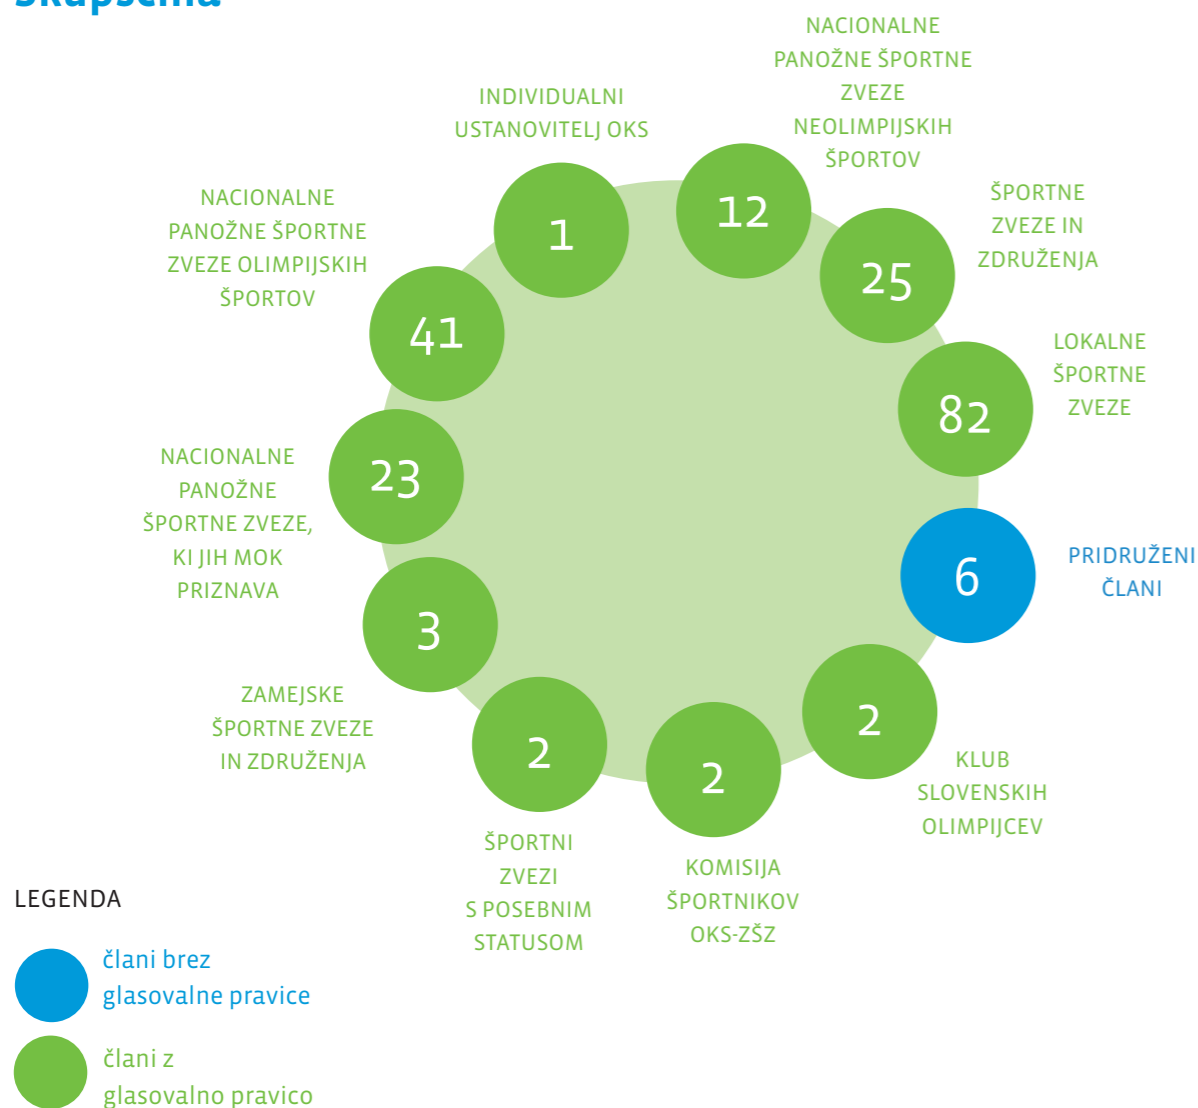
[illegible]

INDIVIDUALNI USTANOVITELJ OKS
1

NACIONALNE PANOŽNE ŠPORTNE ZVEZE NEOLIMPIJSKIH ŠPORTOV
12

ŠPORTNE ZVEZE IN ZDRUŽENJA
25

LOKALNE ŠPORTNE ZVEZE
82

PRIDRUŽENI ČLANI
6

KLUB SLOVENSKIH OLIMPIJCEV
2

KOMISIJA ŠPORTNIKOV OKS-ZŠZ
2

ŠPORTNI ZVEZI S POSEBNIM STATUSOM
2

ZAMEJSKE ŠPORTNE ZVEZE IN ZDRUŽENJA
3

NACIONALNE PANOŽNE ŠPORTNE ZVEZE, KI JIH MOK PRIZNAVA
23

NACIONALNE PANOŽNE ŠPORTNE ZVEZE OLIMPIJSKIH ŠPORTOV
41

LEGENDA

člani brez glasovalne pravice

člani z glasovalno pravico